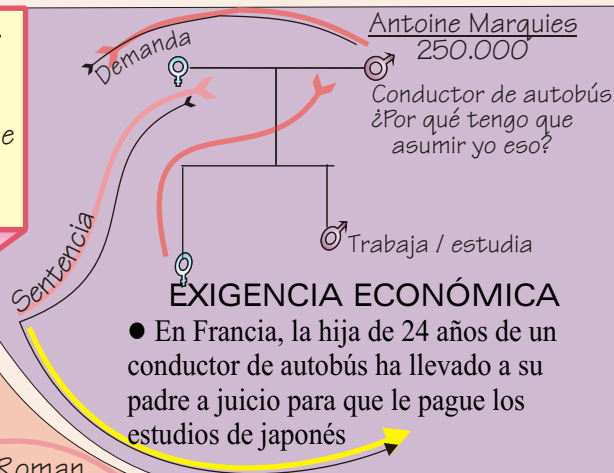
Demanda

Antoine Marquies
250.000

Conductor de autobús
¿Por qué tengo que asumir yo eso?

Trabaja / estudia

Sentencia

EXIGENCIA ECONÓMICA

● En Francia, la hija de 24 años de un conductor de autobús ha llevado a su padre a juicio para que le pague los estudios de japonés

e

Roman